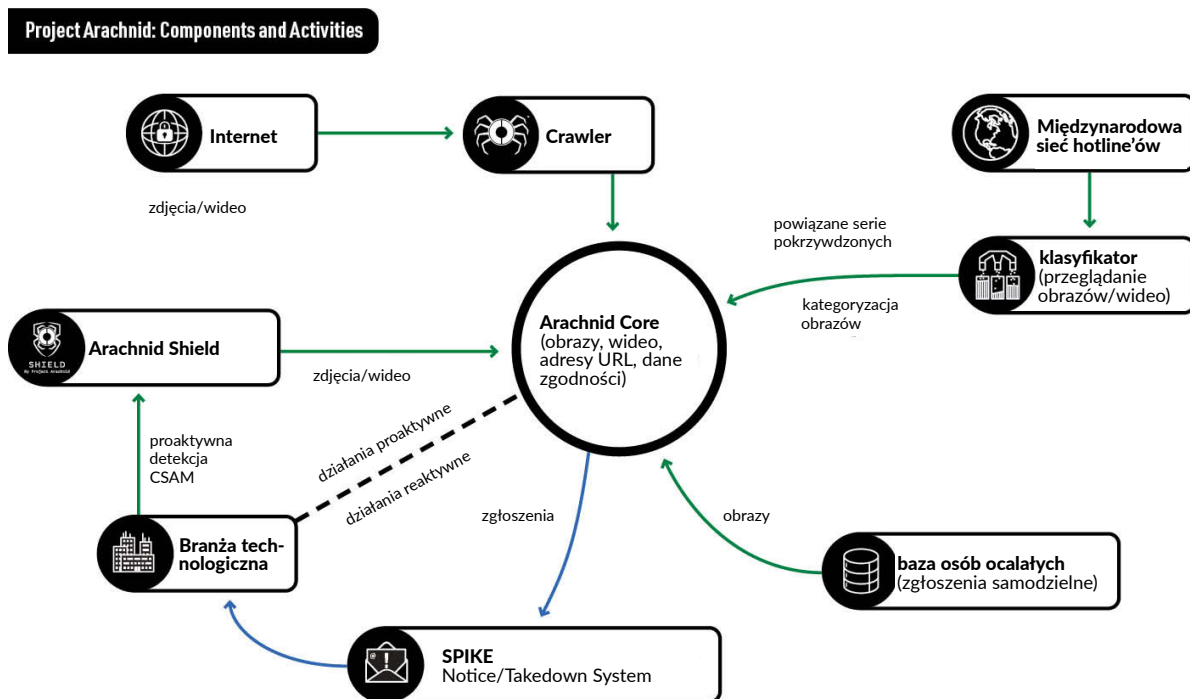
Project Arachnid: Components and Activities

Internet

Crawler

Międzynarodowa sieć hotline'ów

zdjęcia/wideo

powiązane serie pokrzywdzonych

klasyfikator (przeglądanie obrazów/wideo)

kategoryzacja obrazów

SHIELD
By Project Arachnid

Arachnid Shield

Arachnid Core (obrazy, wideo, adresy URL, dane zgodności)

zdjęcia/wideo

działania proaktywne

działania reaktywne

proaktywna detekcja CSAM

zgłoszenia

obrazy

Branża technologiczna

baza osób ocalałych (zgłoszenia samodzielne)

SPIKE
Notice/Takedown System